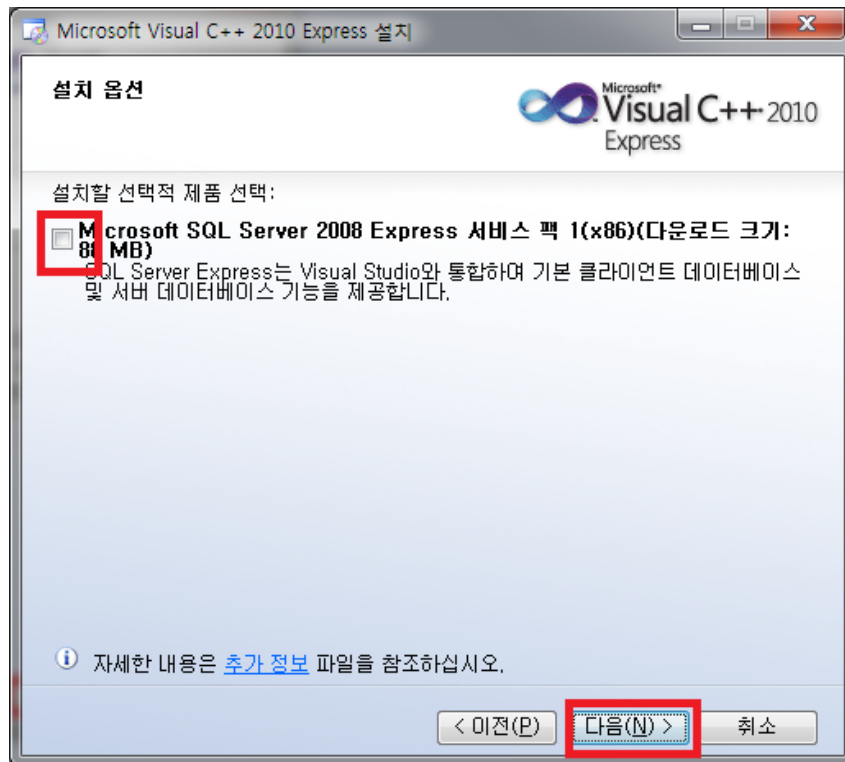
Microsoft Visual C++ 2010 Express 설치

설치 옵션

Microsoft® Visual C++ 2010 Express

설치할 선택적 제품 선택:

M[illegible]crosoft SQL Server 2008 Express 서비스 팩 1(x86)(다운로드 크기: 8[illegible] MB)
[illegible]QL Server Express는 Visual Studio와 통합하여 기본 클라이언트 데이터베이스 및 서버 데이터베이스 기능을 제공합니다.

ⓘ 자세한 내용은 추가 정보 파일을 참조하십시오.

< 이전(P) | 다음(N) > | 취소